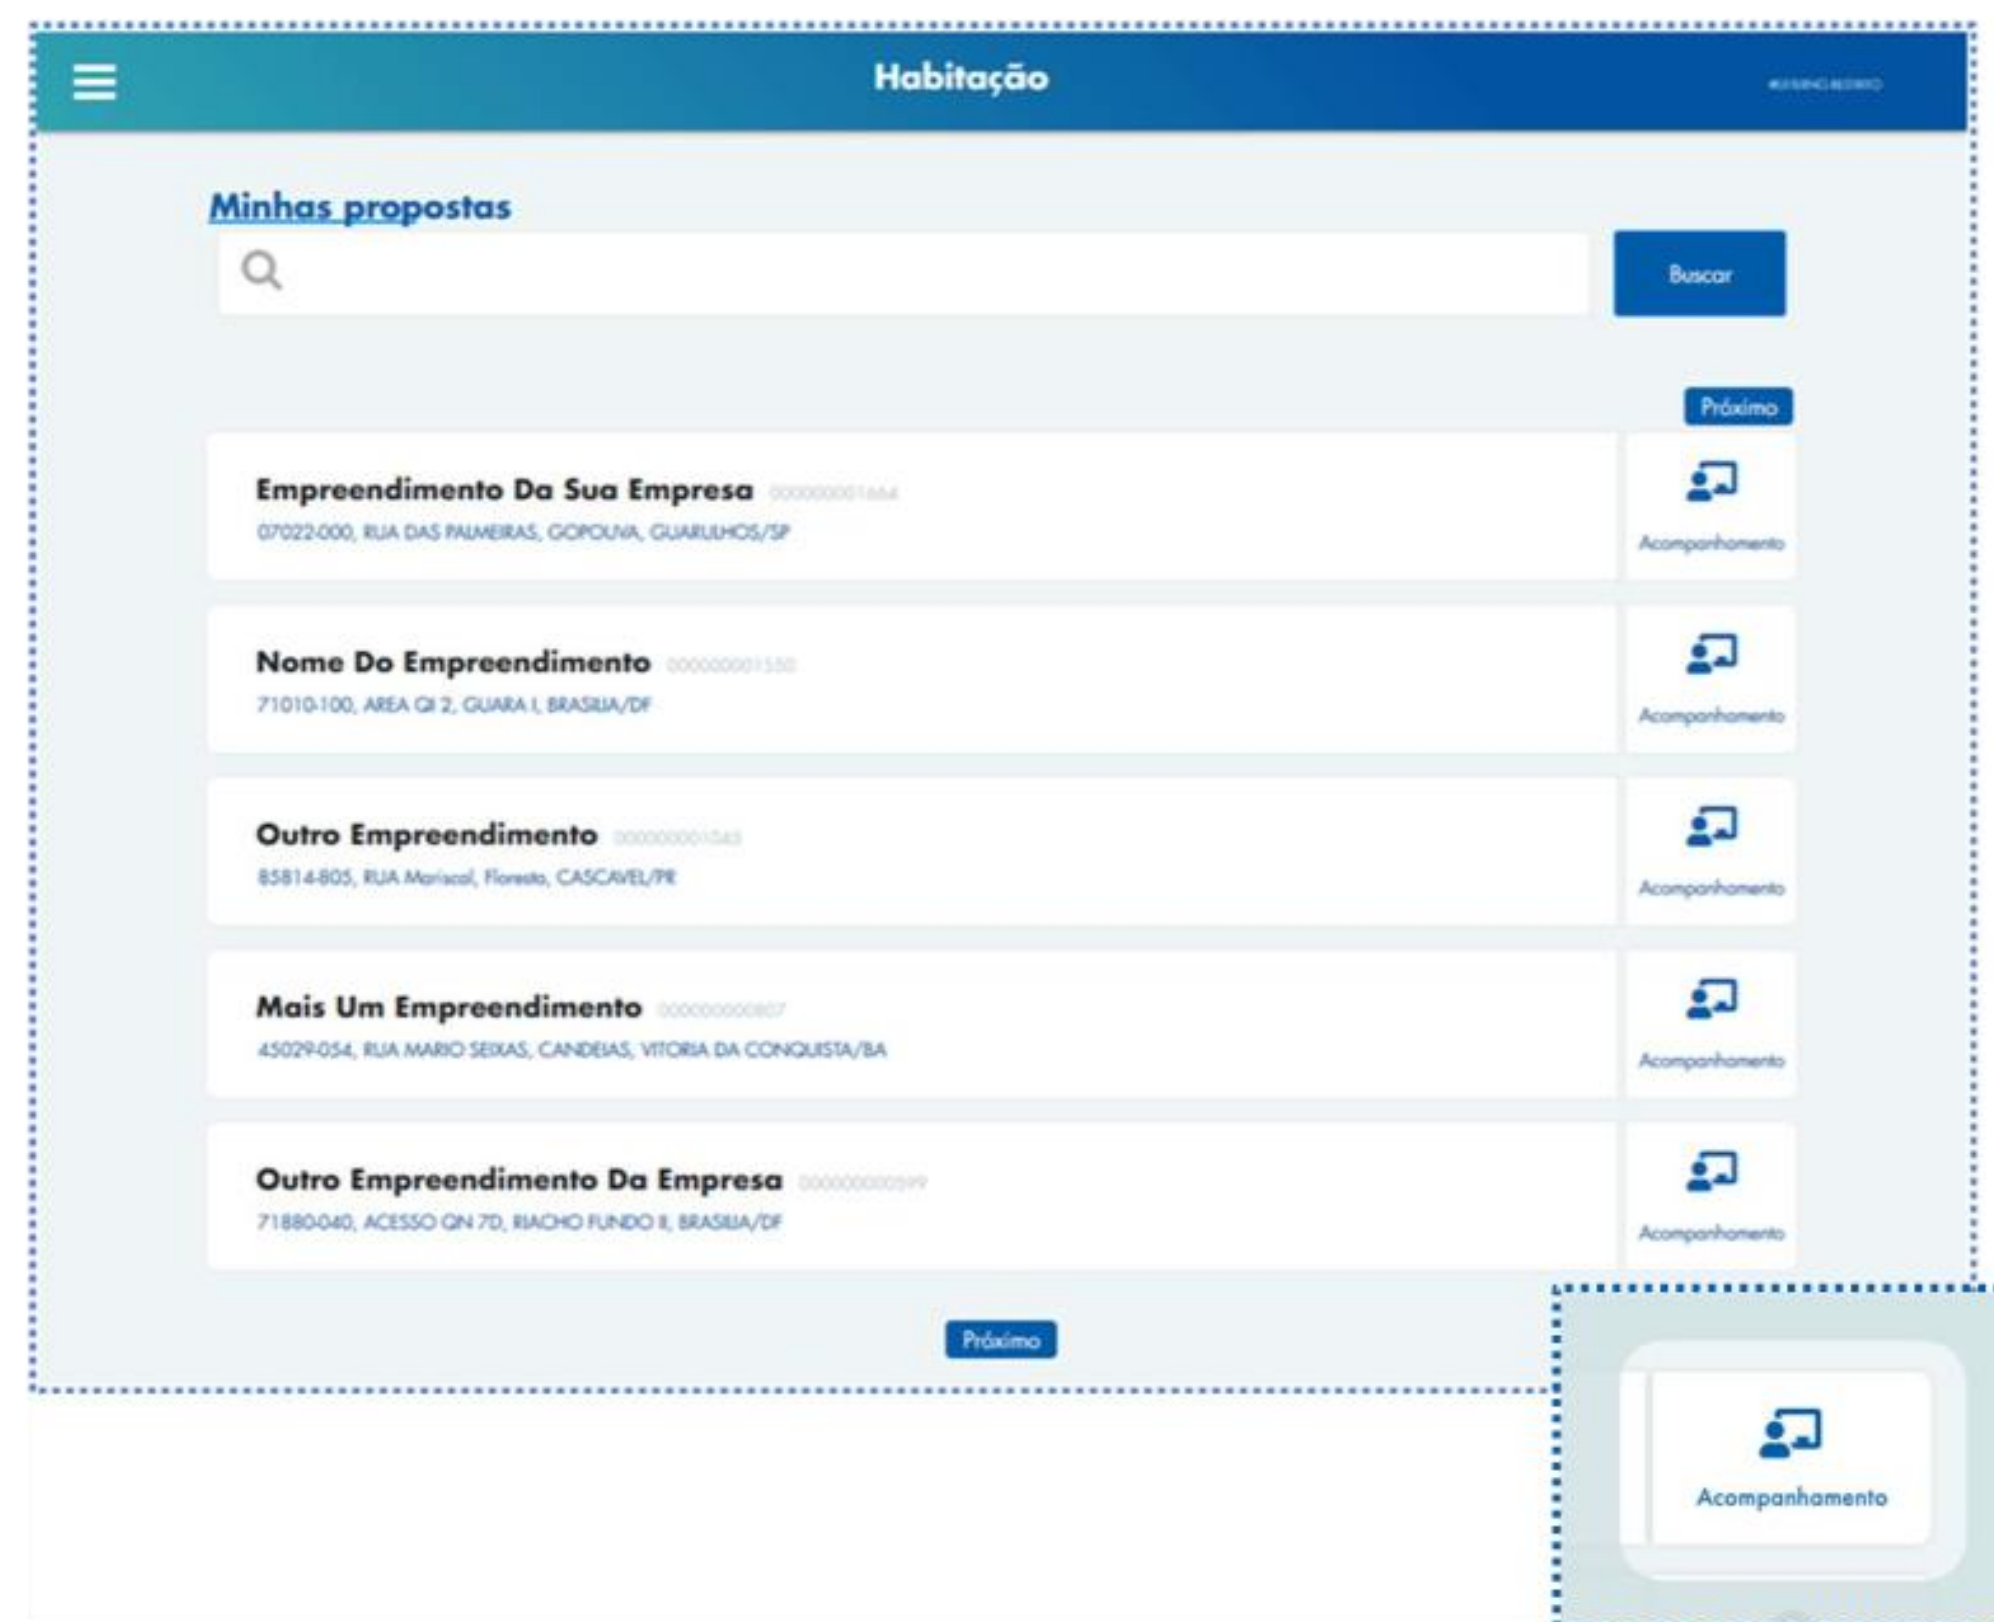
Habitação

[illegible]

Minhas propostas

Buscar

Próximo

Empreendimento Da Sua Empresa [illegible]
07022-000, RUA DAS PALMEIRAS, GOPOUVA, GUARULHOS/SP
Acompanhamento

Nome Do Empreendimento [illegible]
71010-100, AREA QI 2, GUARA I, BRASILIA/DF
Acompanhamento

Outro Empreendimento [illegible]
85814-805, RUA Mariscal, Floresta, CASCAVEL/PR
Acompanhamento

Mais Um Empreendimento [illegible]
45029-054, RUA MARIO SEIXAS, CANDEIAS, VITORIA DA CONQUISTA/BA
Acompanhamento

Outro Empreendimento Da Empresa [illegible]
71880-040, ACESSO QN 7D, RIACHO FUNDO II, BRASILIA/DF
Acompanhamento

Próximo

Acompanhamento